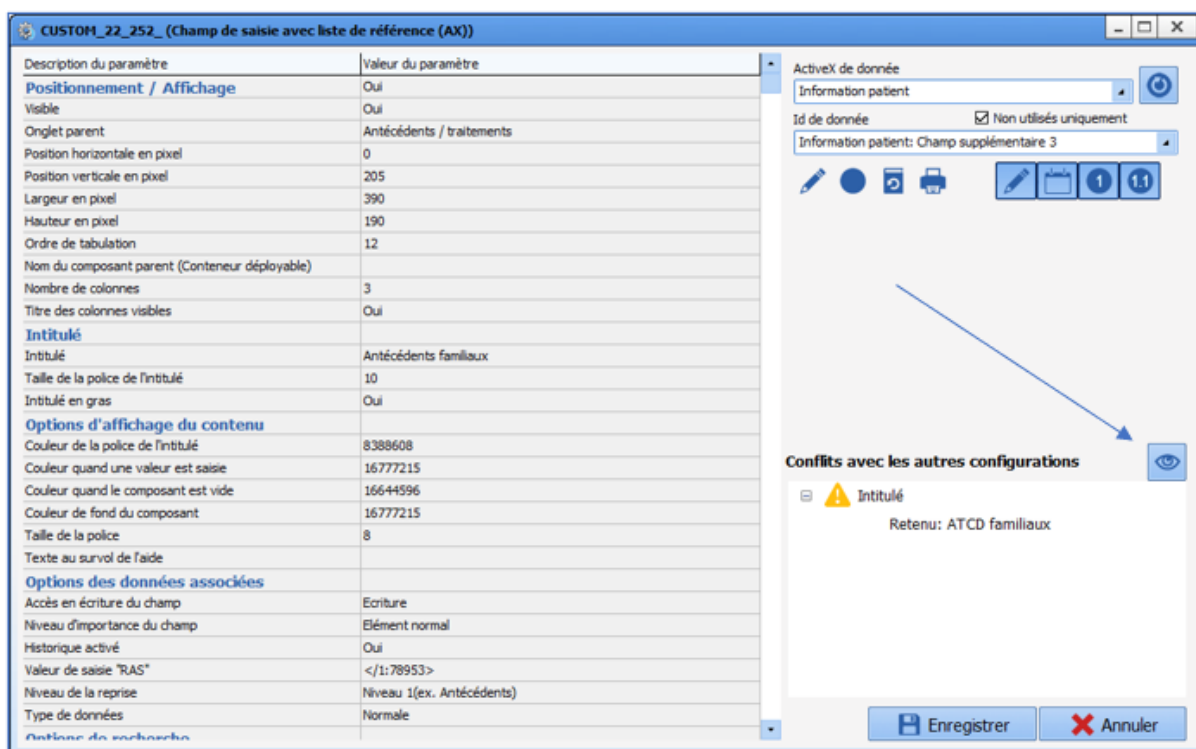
CUSTOM_22_252_ (Champ de saisie avec liste de référence (AX))

| Description du paramètre | Valeur du paramètre |
|---|---|
| Positionnement / Affichage | Oui |
| Visible | Oui |
| Onglet parent | Antécédents / traitements |
| Position horizontale en pixel | 0 |
| Position verticale en pixel | 205 |
| Largeur en pixel | 390 |
| Hauteur en pixel | 190 |
| Ordre de tabulation | 12 |
| Nom du composant parent (Conteneur déployable) | |
| Nombre de colonnes | 3 |
| Titre des colonnes visibles | Oui |
| Intitulé | |
| Intitulé | Antécédents familiaux |
| Taille de la police de l'intitulé | 10 |
| Intitulé en gras | Oui |
| Options d'affichage du contenu | |
| Couleur de la police de l'intitulé | 8388608 |
| Couleur quand une valeur est saisie | 16777215 |
| Couleur quand le composant est vide | 16644596 |
| Couleur de fond du composant | 16777215 |
| Taille de la police | 8 |
| Texte au survol de l'aide | |
| Options des données associées | |
| Accès en écriture du champ | Ecriture |
| Niveau d'importance du champ | Elément normal |
| Historique activé | Oui |
| Valeur de saisie "RAS" | </1:78953> |
| Niveau de la reprise | Niveau 1(ex. Antécédents) |
| Type de données | Normale |
| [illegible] | |

ActiveX de donnée
Information patient
Id de donnée
Non utilisés uniquement
Information patient: Champ supplémentaire 3
1 1.1

Conflits avec les autres configurations
Intitulé
Retenu: ATCD familiaux

Enregistrer
Annuler